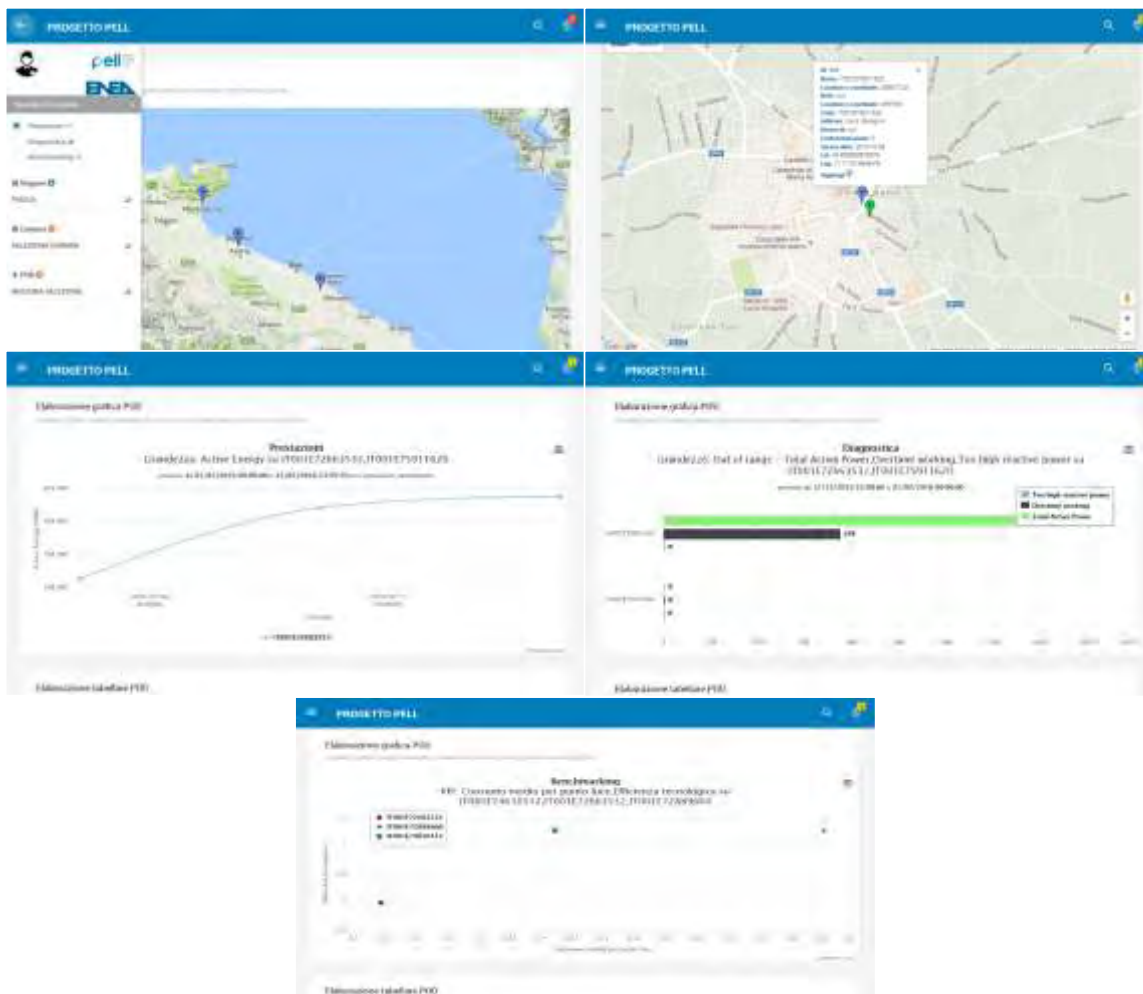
PROGETTO PELL

pell

ENEA

Prestazioni

Diagnostica

Benchmarking

Regione

PUGLIA

Comune

SELEZIONA COMUNE

POD

NESSUNA SELEZIONE

PROGETTO PELL

Google

PROGETTO PELL

Elaborazione grafica POD

Prestazioni

Grandezza: Active Energy su IT001E72863512,IT001E75011620

Elaborazione tabellare POD

PROGETTO PELL

Elaborazione grafica POD

Diagnostica

Grandezze: Out of range - Total Active Power,Overlamel working,Too high reactive power su IT001E72863512,IT001E75011620

Too high reactive power

Overlamel working

Total Active Power

Elaborazione tabellare POD

PROGETTO PELL

Elaborazione grafica POD

Benchmarking

KPI: Consumo medio per punto luce,Efficienza tecnologica su IT001E74615512,IT001E72863512,IT001E72889894

Elaborazione tabellare POD